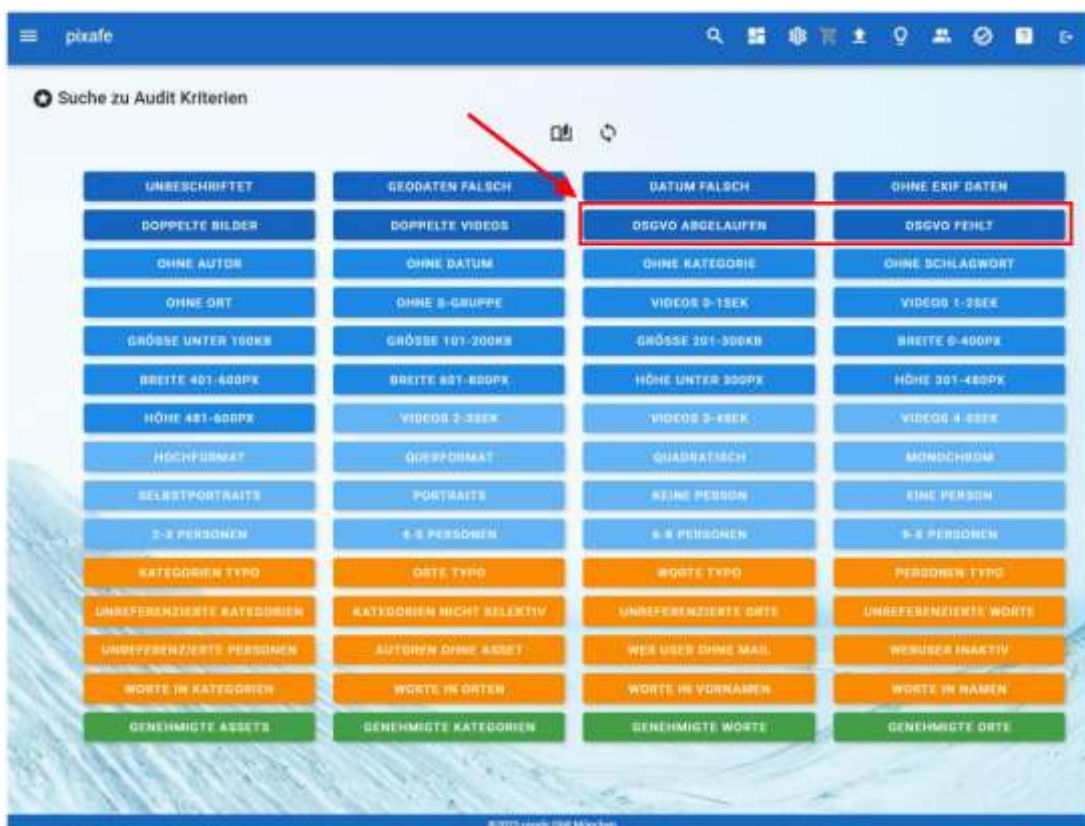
pixafe

Suche zu Audit Kriterien

| | | | |
|---|---|---|---|
| UNBESCHRIFTET | GEODATEN FALSCH | DATUM FALSCH | OHNE EXIF DATEN |
| DOPPELTE BILDER | DOPPELTE VIDEOS | DSGVO ABGELAUFEN | DSGVO FEHLT |
| OHNE AUTOR | OHNE DATUM | OHNE KATEGORIE | OHNE SCHLAGWORT |
| OHNE ORT | OHNE S-GRUPPE | VIDEOS 0-1SEK | VIDEOS 1-2SEK |
| GRÖSSE UNTER 100KB | GRÖSSE 101-200KB | GRÖSSE 201-300KB | BREITE 0-400PX |
| BREITE 401-600PX | BREITE 601-800PX | HÖHE UNTER 300PX | HÖHE 301-480PX |
| HÖHE 481-600PX | VIDEOS 2-3SEK | VIDEOS 3-4SEK | VIDEOS 4-5SEK |
| HOCHFORMAT | QUERFORMAT | QUADRATISCH | MONOCHROM |
| SELBSTPORTRAITS | PORTRAITS | KEINE PERSON | EINE PERSON |
| 2-3 PERSONEN | 4-5 PERSONEN | 6-8 PERSONEN | 9-X PERSONEN |
| KATEGORIEN TYPO | ORTE TYPO | WORTE TYPO | PERSONEN TYPO |
| UNREFERENZIERTE KATEGORIEN | KATEGORIEN NICHT SELEKTIV | UNREFERENZIERTE ORTE | UNREFERENZIERTE WORTE |
| UNREFERENZIERTE PERSONEN | AUTOREN OHNE ASSET | WEB USER OHNE MAIL | WEBUSER INAKTIV |
| WORTE IN KATEGORIEN | WORTE IN ORTEN | WORTE IN VORNAMEN | WORTE IN NAMEN |
| GENEHMIGTE ASSETS | GENEHMIGTE KATEGORIEN | GENEHMIGTE WORTE | GENEHMIGTE ORTE |

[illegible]